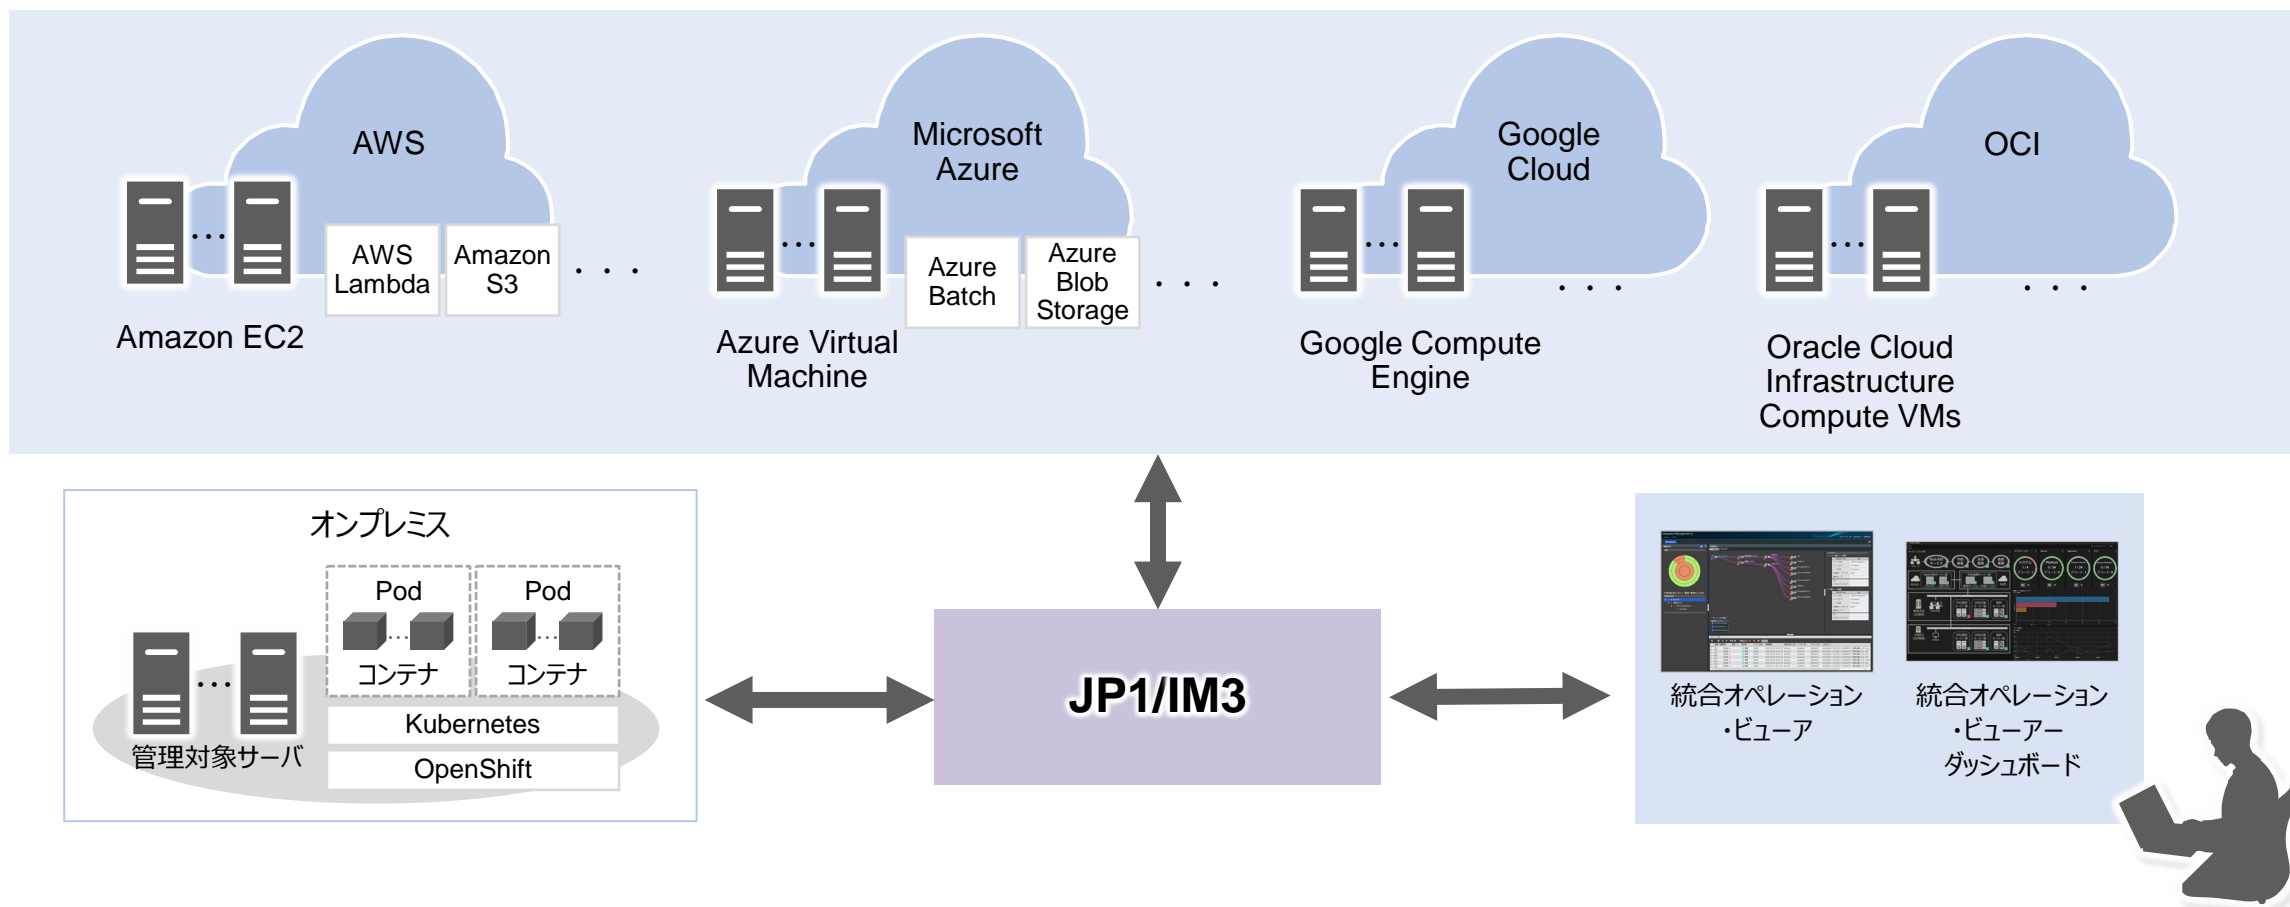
AWS

AWS Lambda

Amazon S3

Amazon EC2

Microsoft Azure

Azure Batch

Azure Blob Storage

Azure Virtual Machine

Google Cloud

Google Compute Engine

OCI

Oracle Cloud Infrastructure Compute VMs

オンプレミス

Pod

コンテナ

Pod

コンテナ

管理対象サーバ

Kubernetes

OpenShift

JP1/IM3

統合オペレーション・ビューア

統合オペレーション・ビューアーダッシュボード